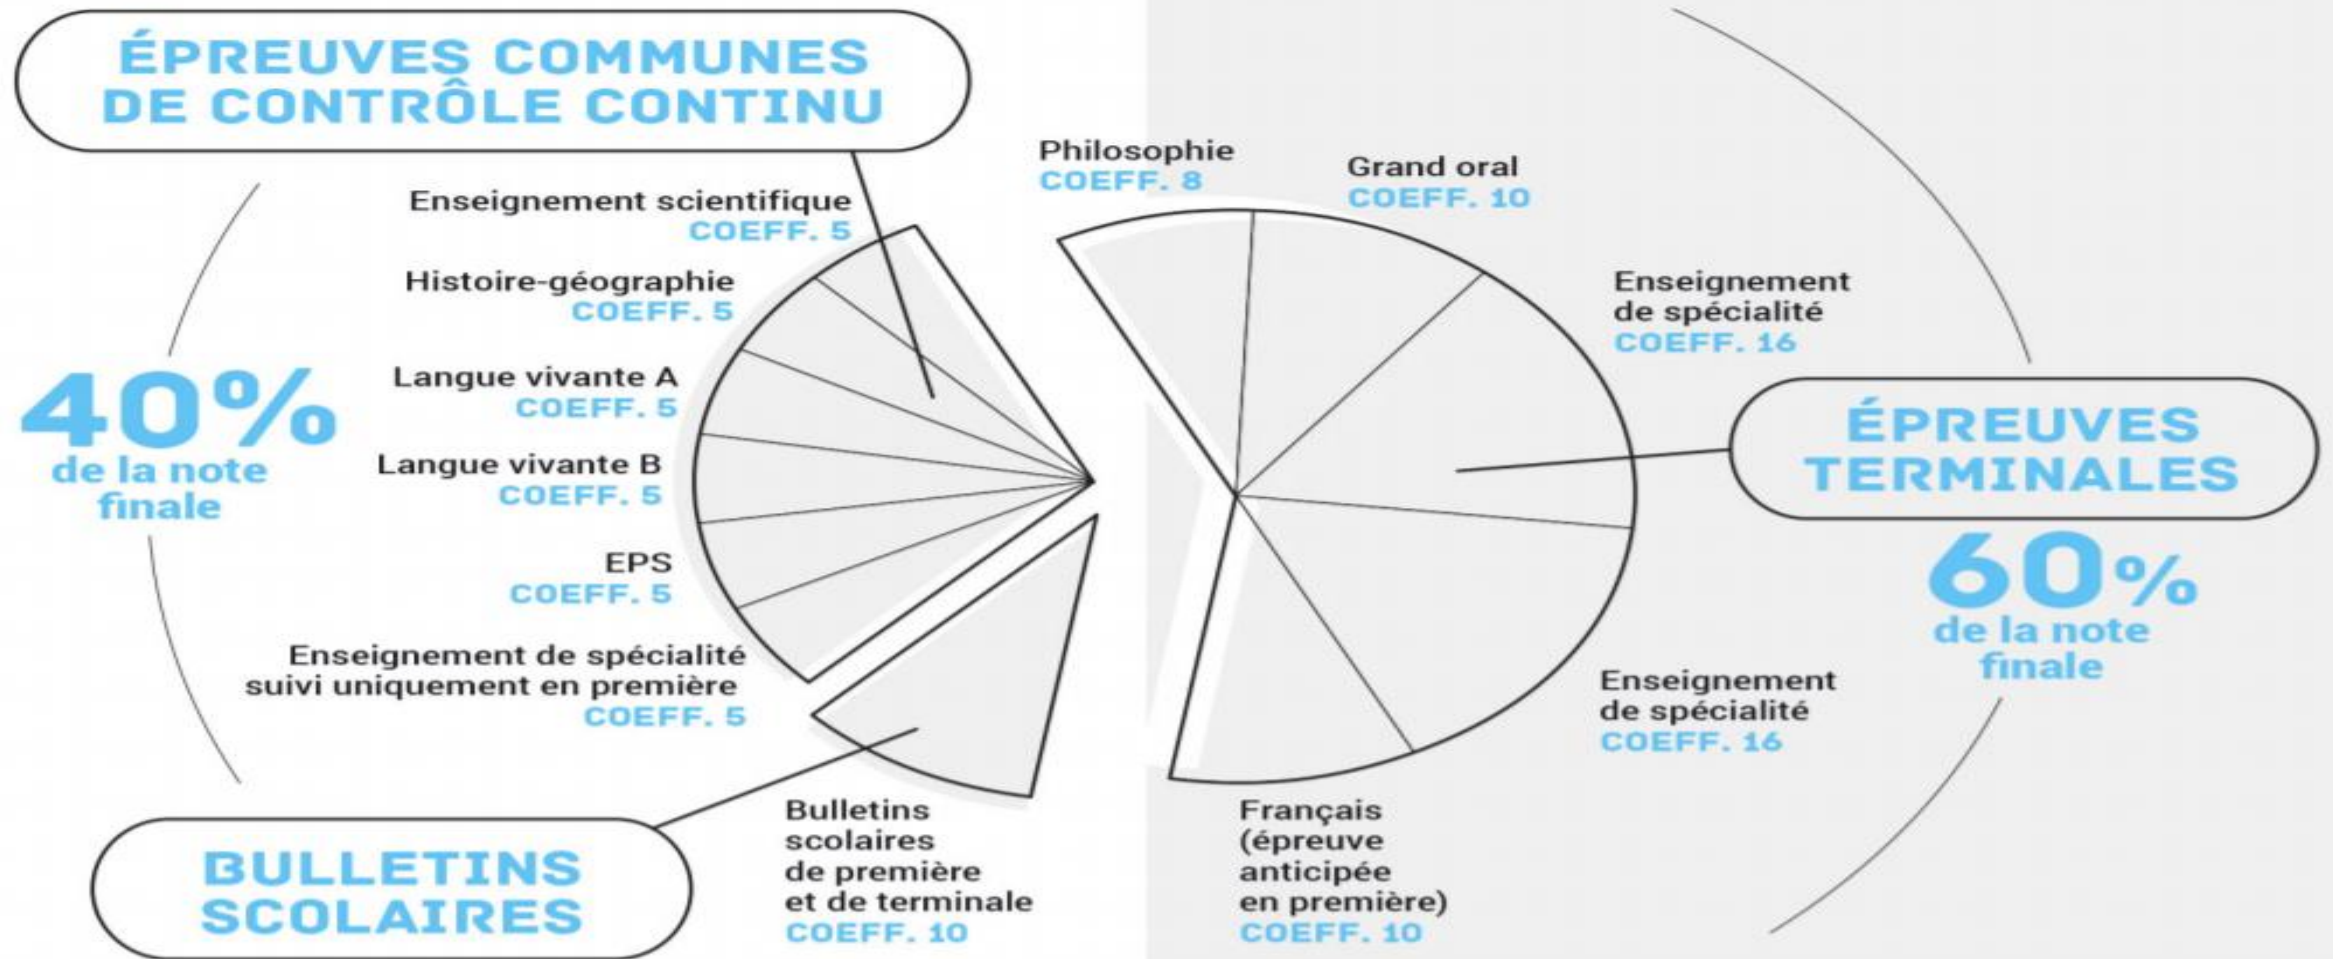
ÉPREUVES COMMUNES DE CONTRÔLE CONTINU

Enseignement scientifique
COEFF. 5

Histoire-géographie
COEFF. 5

Langue vivante A
COEFF. 5

Langue vivante B
COEFF. 5

EPS
COEFF. 5

Enseignement de spécialité suivi uniquement en première
COEFF. 5

40%
de la note finale

BULLETINS SCOLAIRES

Bulletins scolaires de première et de terminale
COEFF. 10

Philosophie
COEFF. 8

Grand oral
COEFF. 10

Enseignement de spécialité
COEFF. 16

ÉPREUVES TERMINALES

60%
de la note finale

Enseignement de spécialité
COEFF. 16

Français (épreuve anticipée en première)
COEFF. 10